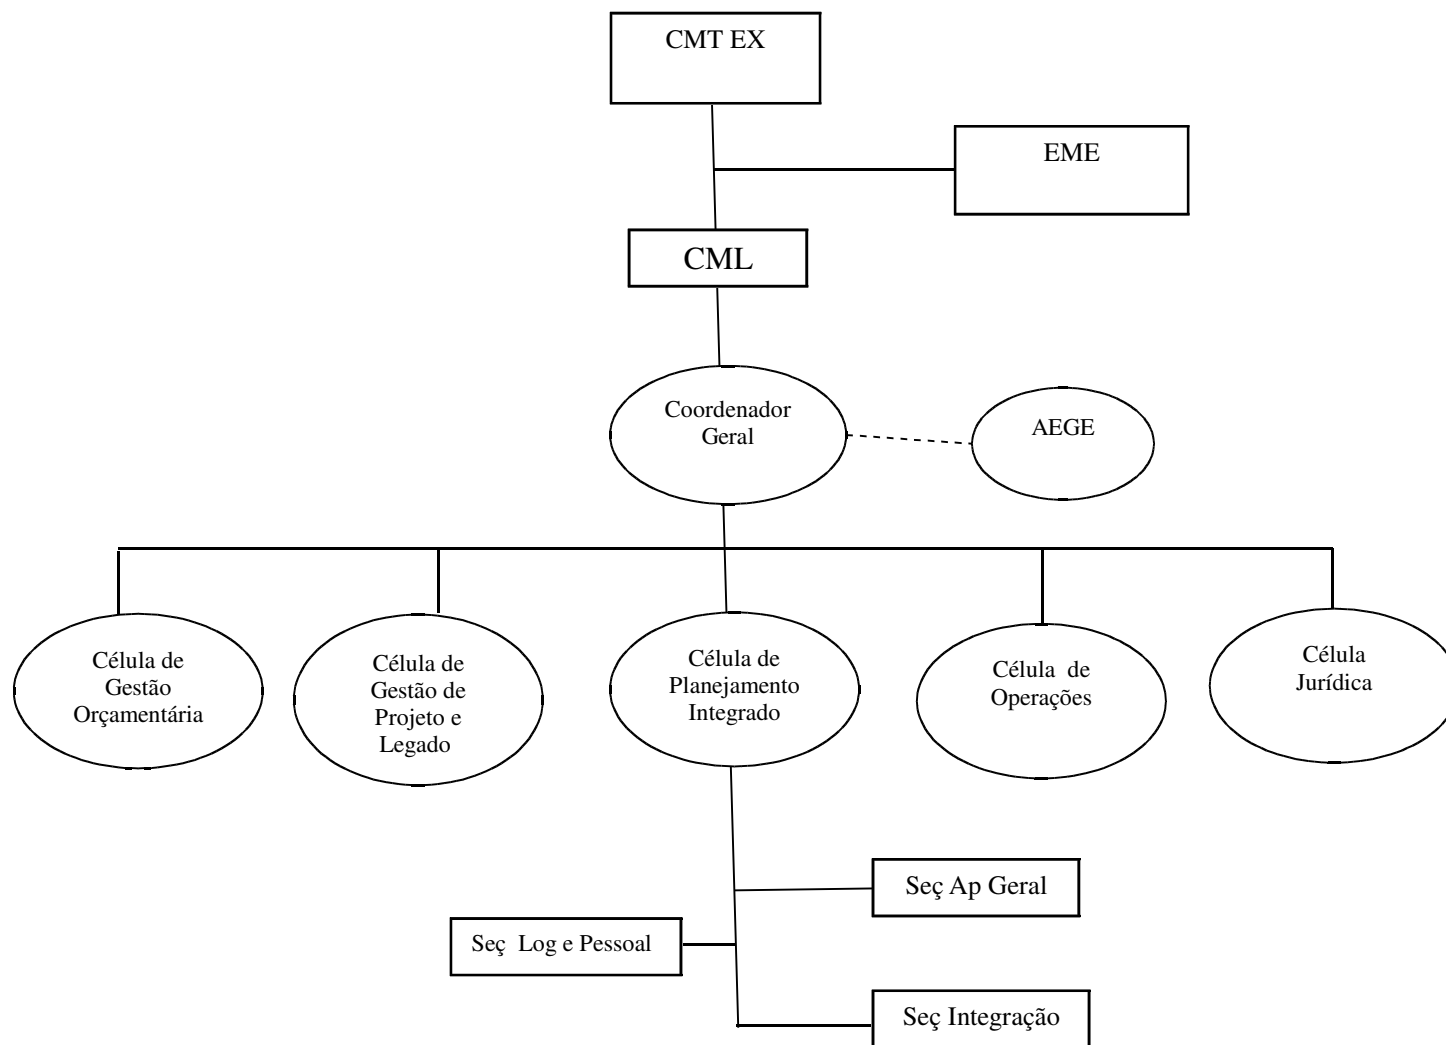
CMT EX

EME

CML

Coordenador Geral

AEGE

Célula de Gestão Orçamentária

Célula de Gestão de Projeto e Legado

Célula de Planejamento Integrado

Célula de Operações

Célula Jurídica

Seç Ap Geral

Seç Log e Pessoal

Seç Integração